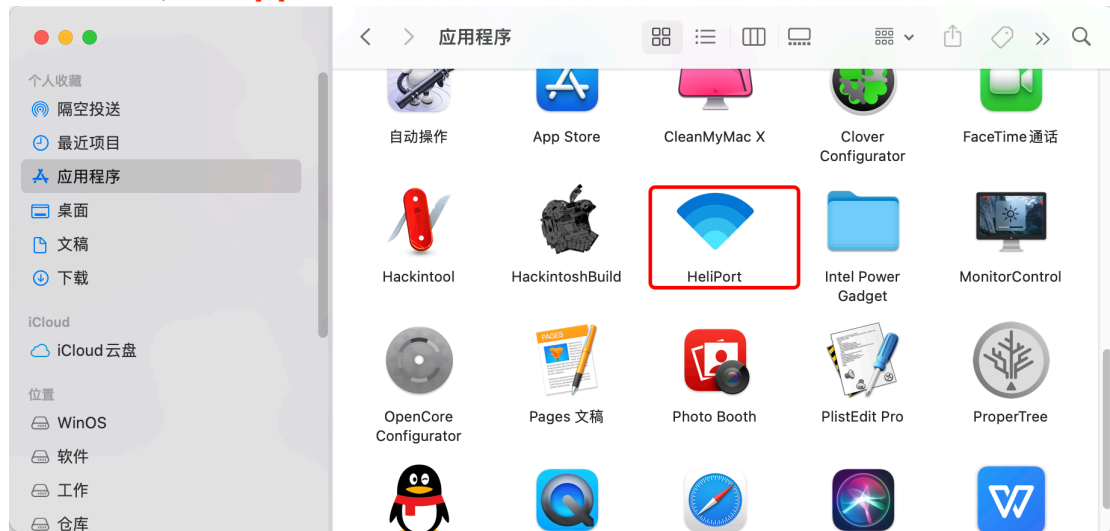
应用程序

个人收藏
隔空投送
最近项目
应用程序
桌面
文稿
下载

iCloud
iCloud 云盘

位置
WinOS
软件
工作
仓库

自动操作
App Store
CleanMyMac X
Clover Configurator
FaceTime通话

Hackintool
HackintoshBuild
HeliPort
Intel Power Gadget
MonitorControl

OpenCore Configurator
Pages 文稿
Photo Booth
PlistEdit Pro
ProperTree